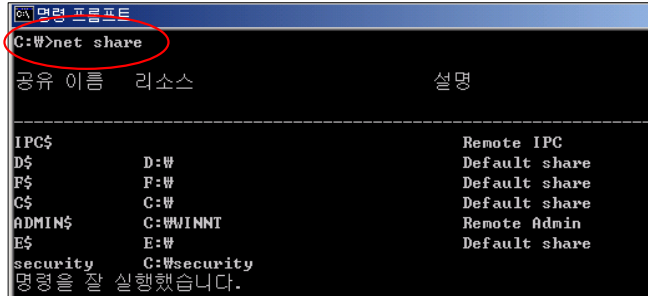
명령 프롬프트

C:₩>net share

공유 이름    리소스                    설명

-------------------------------------------------------------------------------

| | | |
|---|---|---|
| IPC$ | | Remote IPC |
| D$ | D:₩ | Default share |
| F$ | F:₩ | Default share |
| C$ | C:₩ | Default share |
| ADMIN$ | C:₩WINNT | Remote Admin |
| E$ | E:₩ | Default share |
| security | C:₩security | |

명령을 잘 실행했습니다.